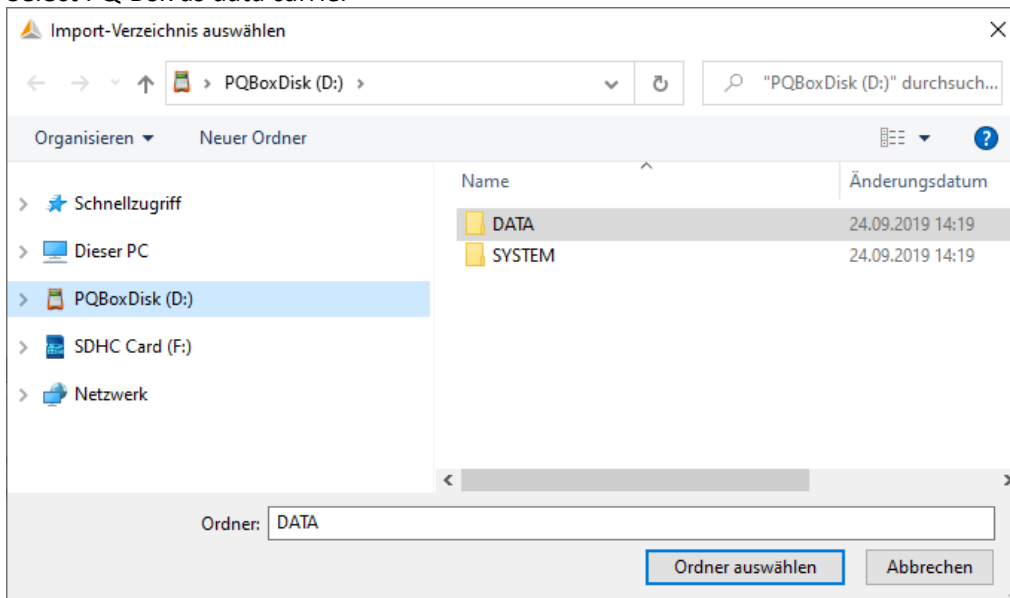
Import-Verzeichnis auswählen

PQBoxDisk (D:) >

"PQBoxDisk (D:)" durchsuch...

Organisieren ▾ Neuer Ordner

Schnellzugriff
Dieser PC
PQBoxDisk (D:)
SDHC Card (F:)
Netzwerk

| Name | Änderungsdatum |
|---|---|
| DATA | 24.09.2019 14:19 |
| SYSTEM | 24.09.2019 14:19 |

Ordner: DATA

Ordner auswählen Abbrechen